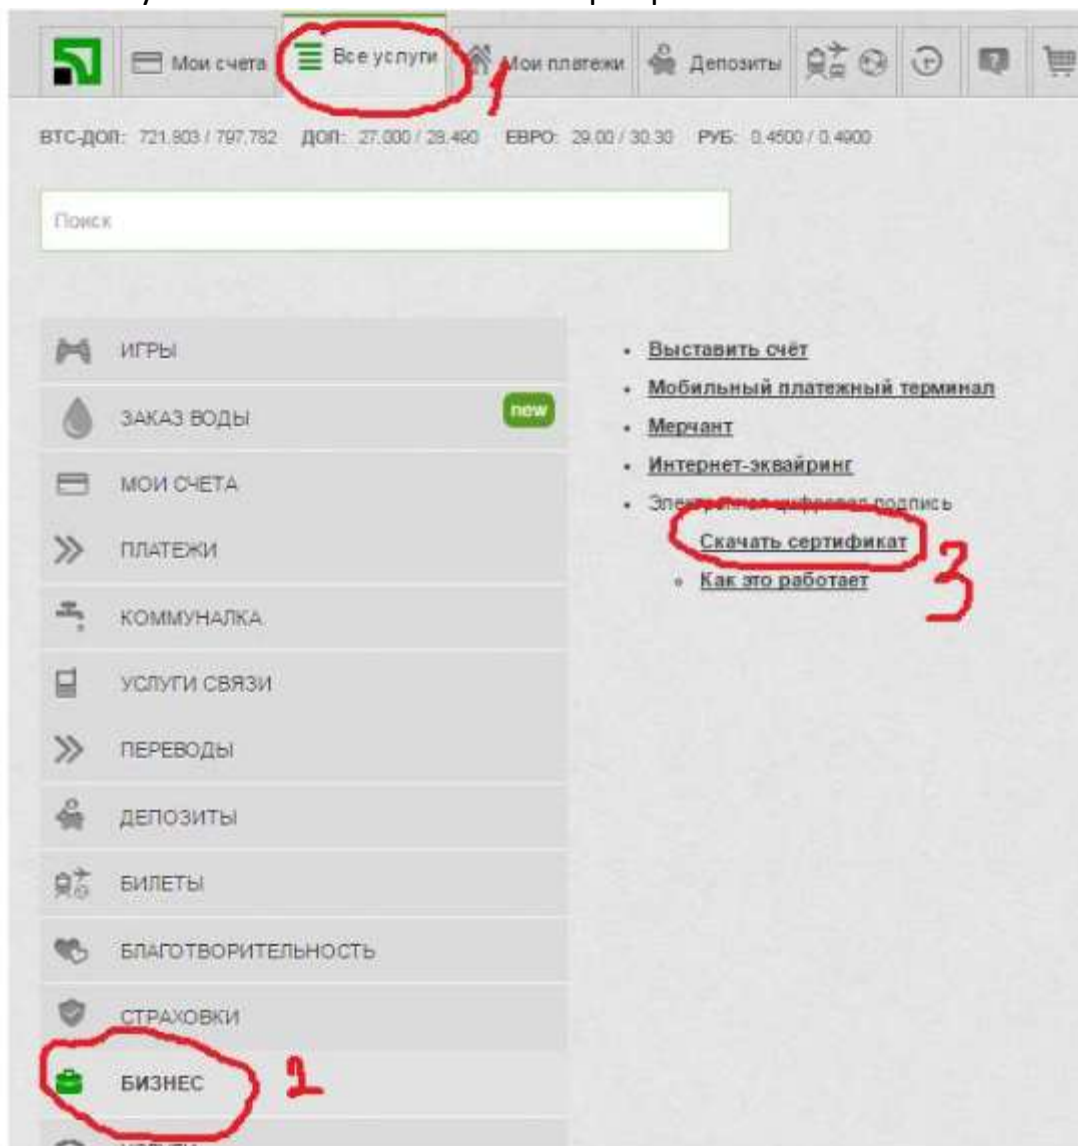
Мои счета | Все услуги | Мои платежи | Депозиты

1

ВТС-ДОЛ: 721.803 / 797.782 ДОЛ: 27.000 / 28.490 ЕВРО: 29.00 / 30.30 РУБ: 0.4500 / 0.4900

Поиск

ИГРЫ
ЗАКАЗ ВОДЫ new
МОИ СЧЕТА
ПЛАТЕЖИ
КОММУНАЛКА
УСЛУГИ СВЯЗИ
ПЕРЕВОДЫ
ДЕПОЗИТЫ
БИЛЕТЫ
БЛАГОТВОРИТЕЛЬНОСТЬ
СТРАХОВКИ
БИЗНЕС

2

- Выставить счёт
- Мобильный платежный терминал
- Мерчант
- Интернет-эквайринг
- Электронная цифровая подпись
  - Скачать сертификат
  - Как это работает

3